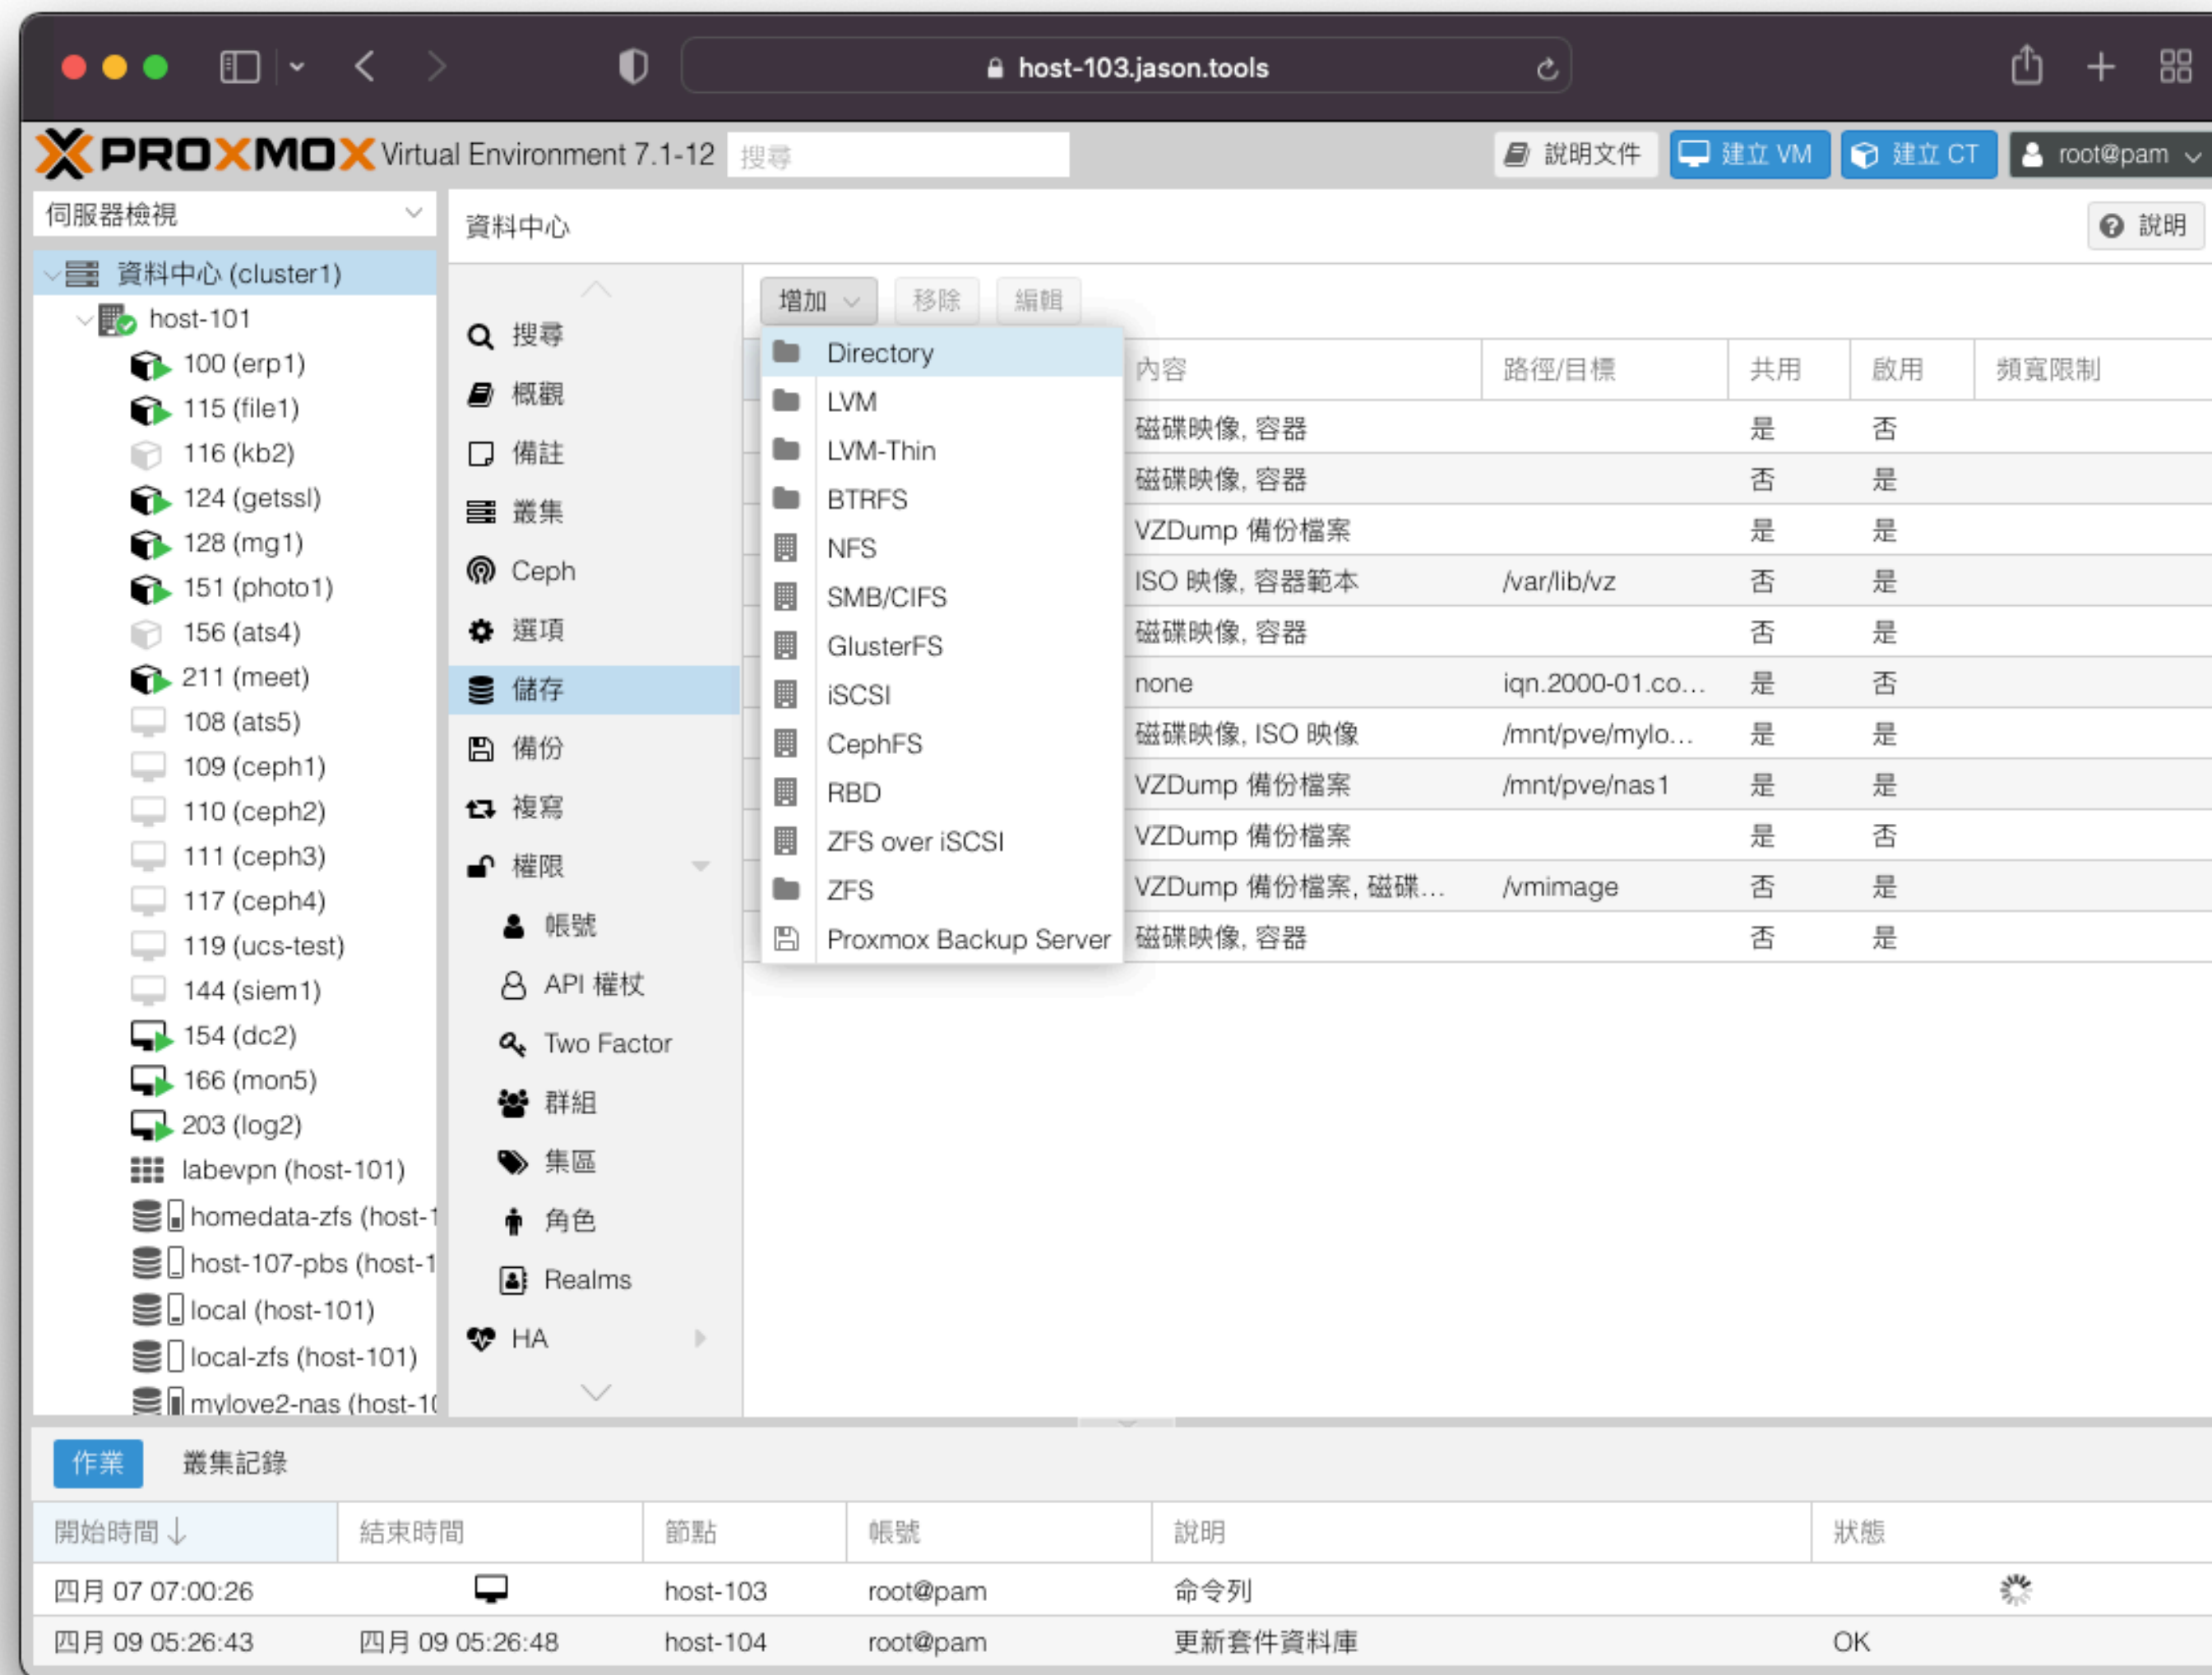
host-103.jason.tools

PROXMOX Virtual Environment 7.1-12 搜尋

說明文件 建立 VM 建立 CT root@pam

伺服器檢視

資料中心 (cluster1)
host-101
100 (erp1)
115 (file1)
116 (kb2)
124 (getssl)
128 (mg1)
151 (photo1)
156 (ats4)
211 (meet)
108 (ats5)
109 (ceph1)
110 (ceph2)
111 (ceph3)
117 (ceph4)
119 (ucs-test)
144 (siem1)
154 (dc2)
166 (mon5)
203 (log2)
labevpn (host-101)
homedata-zfs (host-1
host-107-pbs (host-1
local (host-101)
local-zfs (host-101)
mylove2-nas (host-1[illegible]

資料中心

說明

搜尋
概觀
備註
叢集
Ceph
選項
儲存
備份
複寫
權限
帳號
API 權杖
Two Factor
群組
集區
角色
Realms
HA

增加 移除 編輯

Directory
LVM
LVM-Thin
BTRFS
NFS
SMB/CIFS
GlusterFS
iSCSI
CephFS
RBD
ZFS over iSCSI
ZFS
Proxmox Backup Server

| 內容 | 路徑/目標 | 共用 | 啟用 | 頻寬限制 |
|---|---|---|---|---|
| 磁碟映像, 容器 | | 是 | 否 | |
| 磁碟映像, 容器 | | 否 | 是 | |
| VZDump 備份檔案 | | 是 | 是 | |
| ISO 映像, 容器範本 | /var/lib/vz | 否 | 是 | |
| 磁碟映像, 容器 | | 否 | 是 | |
| none | iqn.2000-01.co... | 是 | 否 | |
| 磁碟映像, ISO 映像 | /mnt/pve/mylo... | 是 | 是 | |
| VZDump 備份檔案 | /mnt/pve/nas1 | 是 | 是 | |
| VZDump 備份檔案 | | 是 | 否 | |
| VZDump 備份檔案, 磁碟... | /vmimage | 否 | 是 | |
| 磁碟映像, 容器 | | 否 | 是 | |

作業 叢集記錄

| 開始時間 | 結束時間 | 節點 | 帳號 | 說明 | 狀態 |
|---|---|---|---|---|---|
| 四月 07 07:00:26 | | host-103 | root@pam | 命令列 | |
| 四月 09 05:26:43 | 四月 09 05:26:48 | host-104 | root@pam | 更新套件資料庫 | OK |